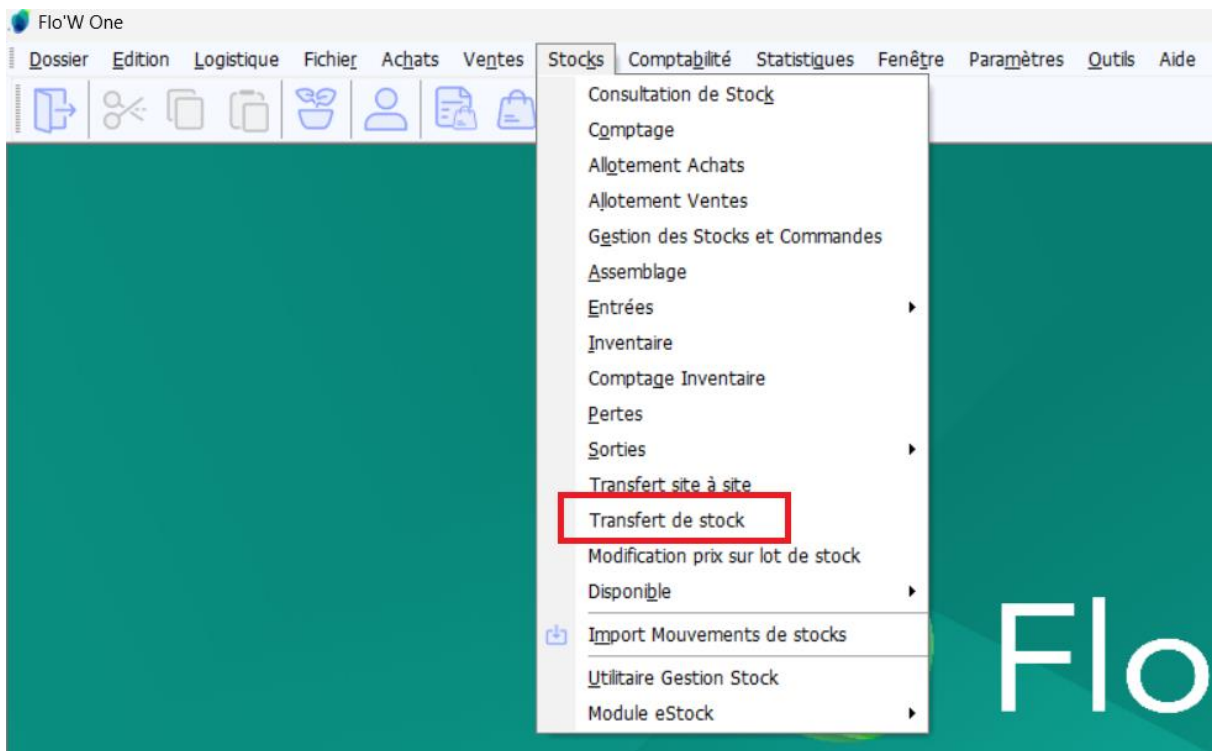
Flo'W One

Dossier Edition Logistique Fichier Achats Ventes Stocks Comptabilité Statistiques Fenêtre Paramètres Outils Aide

Consultation de Stock
Comptage
Allotement Achats
Allotement Ventes
Gestion des Stocks et Commandes
Assemblage
Entrées
Inventaire
Comptage Inventaire
Pertes
Sorties
Transfert site à site
Transfert de stock
Modification prix sur lot de stock
Disponible
Import Mouvements de stocks
Utilitaire Gestion Stock
Module eStock

Flo